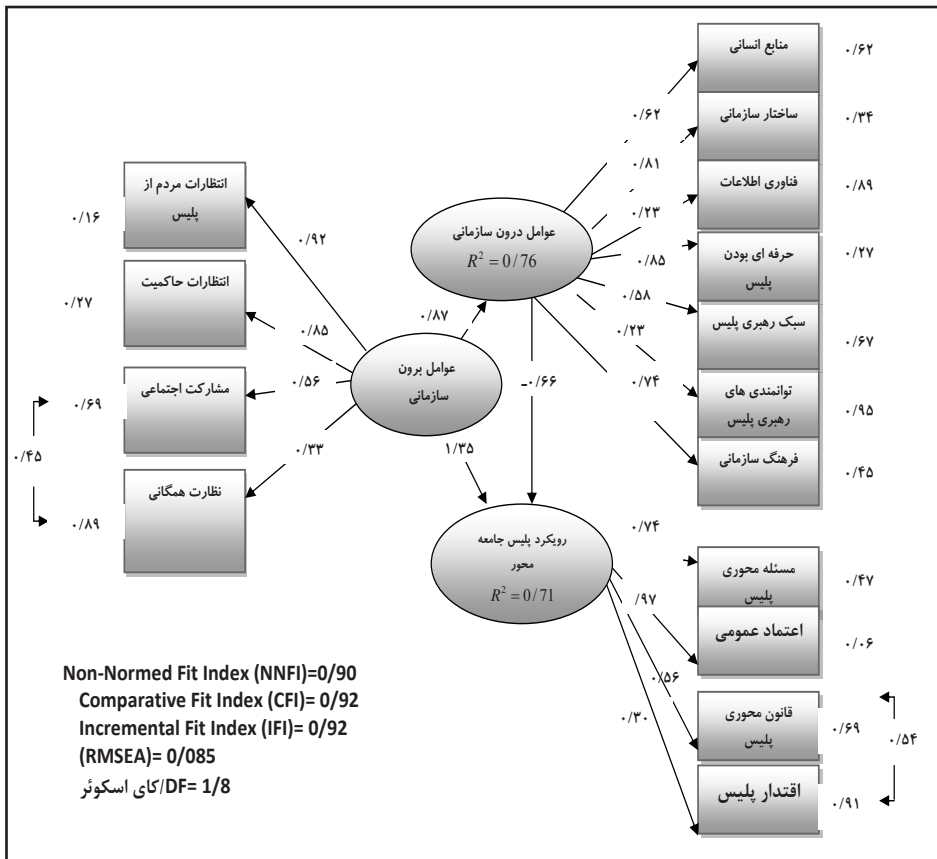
منابع انسانی ۰/۶۲
ساختار سازمانی ۰/۳۴
فناوری اطلاعات ۰/۸۹
حرفه ای بودن پلیس ۰/۲۷
سبک رهبری پلیس ۰/۶۷
توانمندی های رهبری پلیس ۰/۹۵
فرهنگ سازمانی ۰/۴۵

۰/۶۲
۰/۸۱
۰/۲۳
۰/۸۵
۰/۵۸
۰/۲۳
۰/۷۴

عوامل درون سازمانی
$R^2 = 0/76$

انتظارات مردم از پلیس ۰/۱۶
انتظارات حاکمیت ۰/۲۷
مشارکت اجتماعی ۰/۶۹
نظارت همگانی ۰/۸۹
۰/۴۵

۰/۹۲
۰/۸۵
۰/۵۶
۰/۳۳
۰/۸۷

عوامل برون سازمانی

-۰/۶۶
۱/۳۵

رویکرد پلیس جامعه محور
$R^2 = 0/71$

۰/۷۴
مسئله محوری پلیس ۰/۴۷
/۹۷
اعتماد عمومی ۰/۰۶
/۵۶
قانون محوری پلیس ۰/۶۹
۰/۳۰
اقتدار پلیس ۰/۹۱
۰/۵۴

Non-Normed Fit Index (NNFI)=0/90
Comparative Fit Index (CFI)= 0/92
Incremental Fit Index (IFI)= 0/92
(RMSEA)= 0/085
کای اسکوئر/DF= 1/8